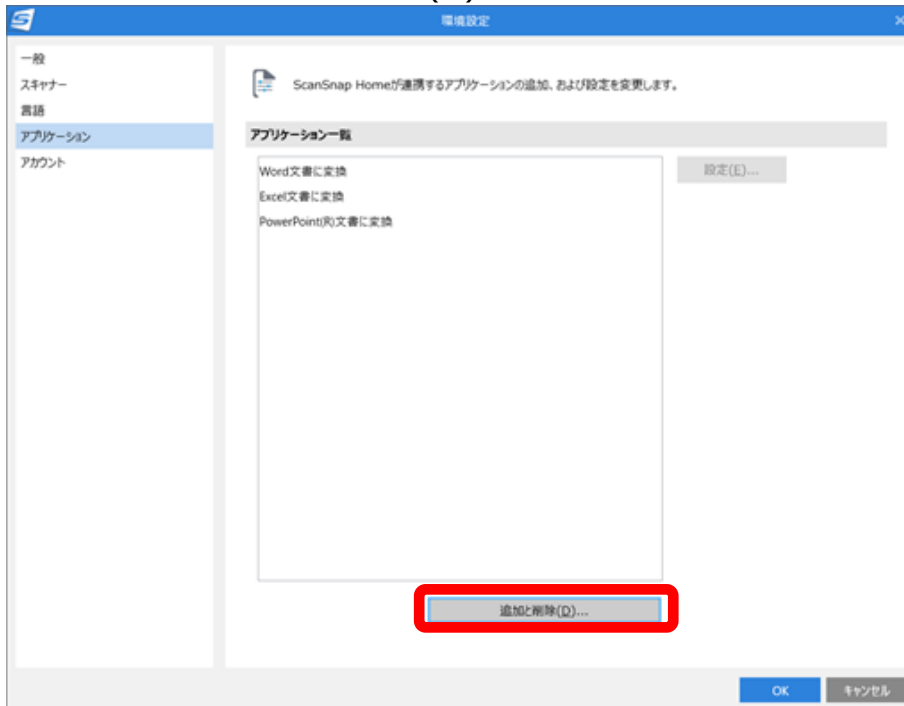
環境設定

一般
スキャナー
言語
アプリケーション
アカウント

ScanSnap Homeが連携するアプリケーションの追加、および設定を変更します。

アプリケーション一覧

Word文書に変換
Excel文書に変換
PowerPoint(R)文書に変換

設定(E)...

追加と削除(D)...

OK
キャンセル